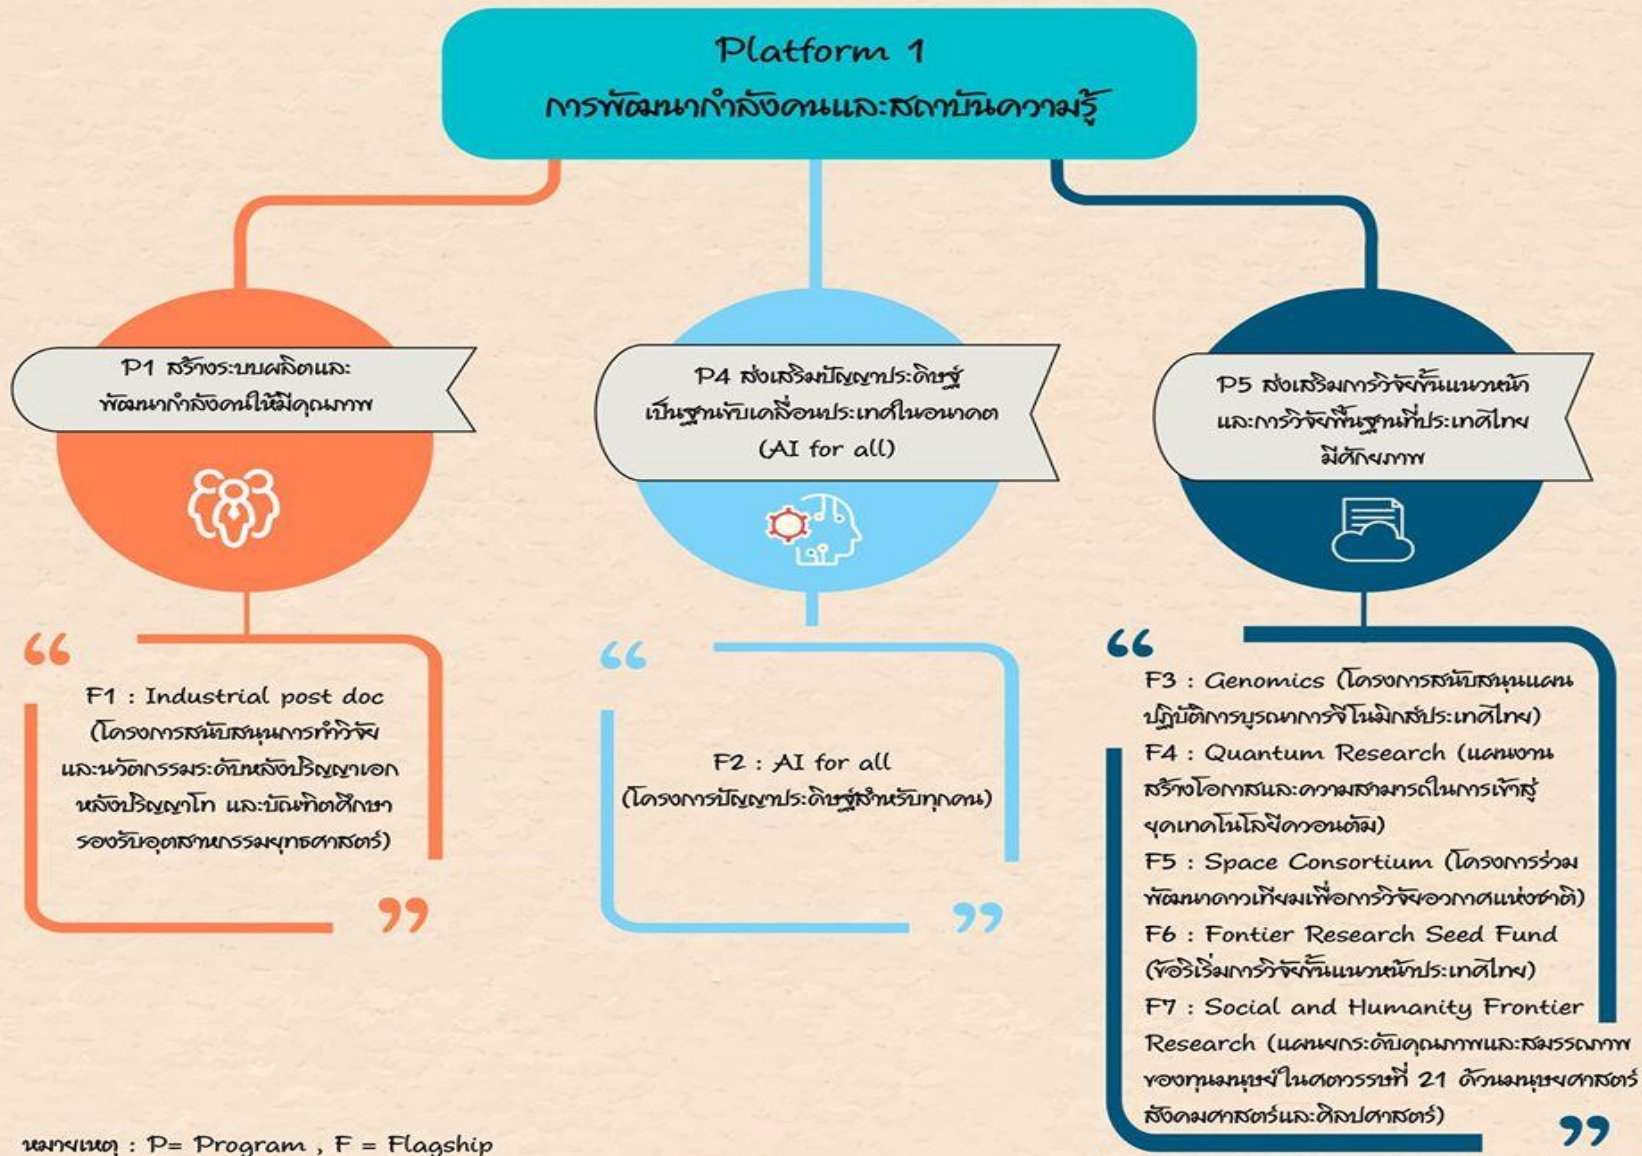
Platform 1
การพัฒนากำลังคนและสถาบันความรู้

P1 สร้างระบบผลิตและพัฒนากำลังคนให้มีคุณภาพ

P4 ส่งเสริมปัญญาประดิษฐ์เป็นฐานขับเคลื่อนประเทศในอนาคต (AI for all)

P5 ส่งเสริมการวิจัยขั้นแนวหน้าและการวิจัยพื้นฐานที่ประเทศไทยมีศักยภาพ

“ F1 : Industrial post doc (โครงการสนับสนุนการทำวิจัยและนวัตกรรมระดับหลังปริญญาเอก หลังปริญญาโท และบัณฑิตศึกษา รองรับอุตสาหกรรมยุทธศาสตร์) ”

“ F2 : AI for all (โครงการปัญญาประดิษฐ์สำหรับทุกคน) ”

“ F3 : Genomics (โครงการสนับสนุนแผนปฏิบัติการบุรณาการจีโนมิกส์ประเทศไทย)
F4 : Quantum Research (แผนงานสร้างโอกาสและความสามารถในการเข้าสู่ยุคเทคโนโลยีควอนตัม)
F5 : Space Consortium (โครงการร่วมพัฒนาดาวเทียมเพื่อการวิจัยอวกาศแห่งชาติ)
F6 : Fontier Research Seed Fund (ข้อริเริ่มการวิจัยขั้นแนวหน้าประเทศไทย)
F7 : Social and Humanity Frontier Research (แผนยกระดับคุณภาพและสมรรถภาพของทุนมนุษย์ในศตวรรษที่ 21 ด้านมนุษยศาสตร์ สังคมศาสตร์และศิลปศาสตร์) ”

หมายเหตุ : P= Program , F = Flagship